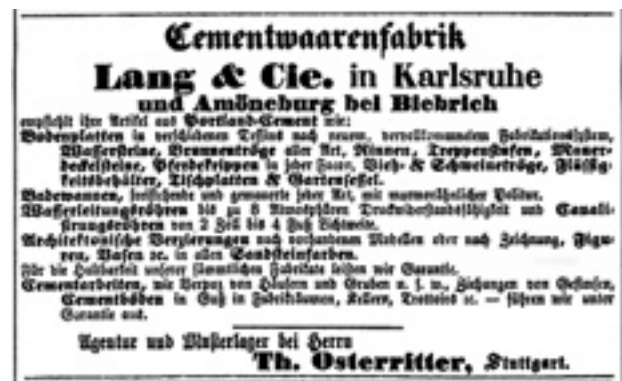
Cementwaarenfabrik

Lang & Cie. in Karlsruhe

und Amöneburg bei Biebrich

empfiehlt ihre Artikel aus Portland-Cement wie:

Bodenplatten in verschiedenen Dessins nach neuen, vervollkommnetem Fabrikationssystem, Wassersteine, Brunnentröge aller Art, Rinnen, Treppenstufen, Mauerdeckelsteine, Pferdekrippen in jeder Façon, Vieh- & Schweinetröge, Flüssigkeitsbehälter, Tischplatten & Gartensessel.

Badewannen, geschliffene und gemusterte jeder Art, mit marmorähnlicher Politur.

Wasserleitungsröhren bis zu 8 Atmosphären Druckwiderstandsfähigkeit und Canalisirungsröhren von 2 Zoll bis 4 Fuß Lichtweite.

Architektonische Verzierungen nach vorhandenen Modellen oder nach Zeichnung, Figuren, Vasen &c. in allen Sandsteinfarben.

Für die Haltbarkeit unserer sämmtlichen Fabrikate leisten wir Garantie.

Cementarbeiten, wie Verputz von Häusern und Gruben u. s. w., Sichungen von Gefässen, Cementböden in Guß in Fabrikräumen, Keller, Trottoirs &c. — führen wir unter Garantie aus.

Agentur und Musterlager bei Herrn

Th. Osterritter, Stuttgart.